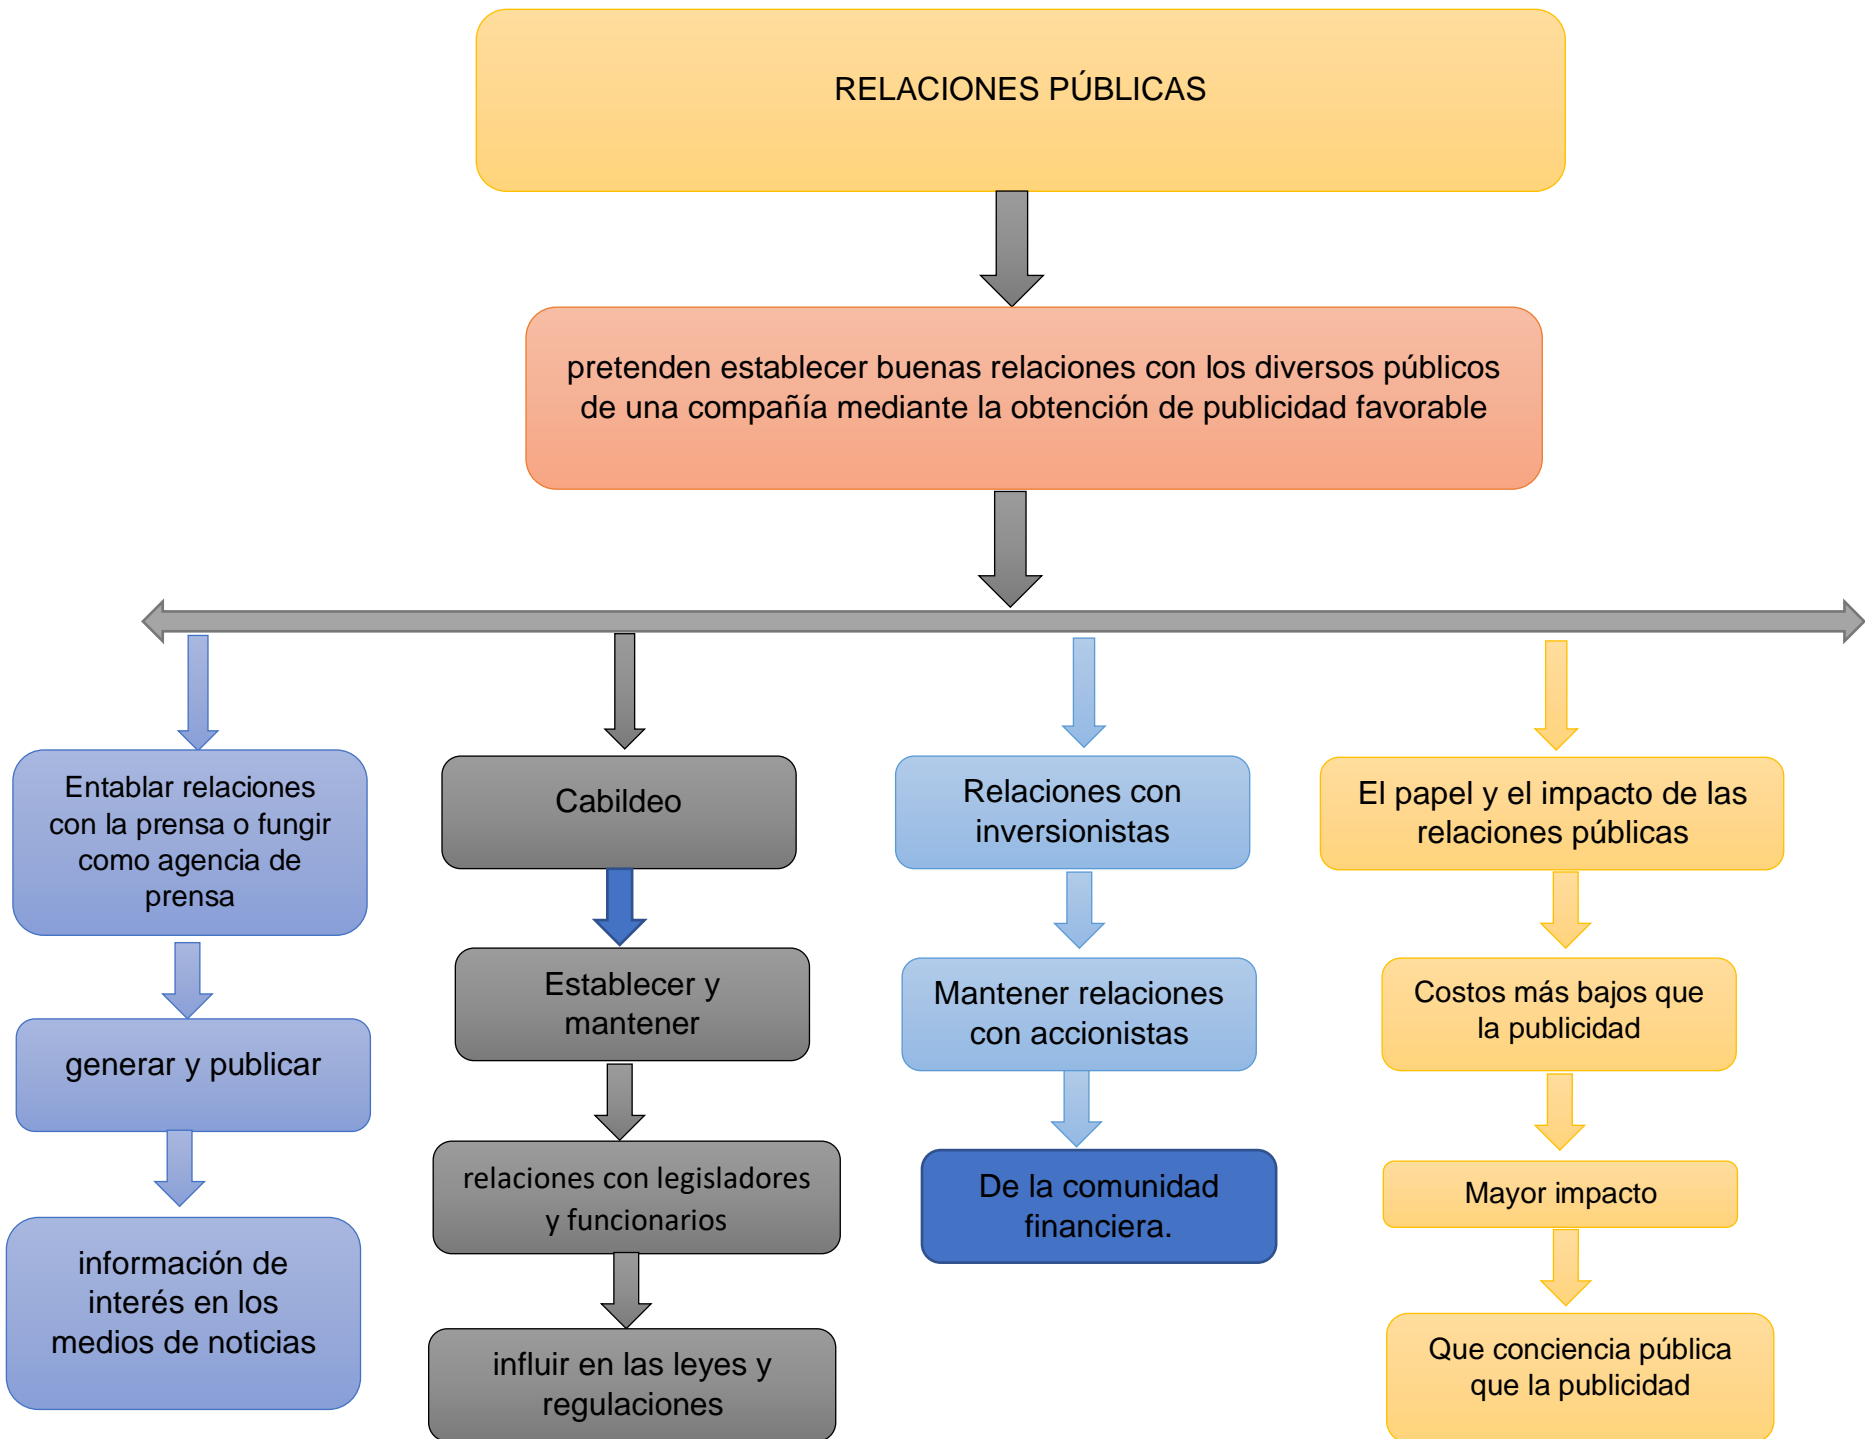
RELACIONES PÚBLICAS

pretenden establecer buenas relaciones con los diversos públicos de una compañía mediante la obtención de publicidad favorable

Entablar relaciones con la prensa o fungir como agencia de prensa

generar y publicar

información de interés en los medios de noticias

Cabildeo

Establecer y mantener

relaciones con legisladores y funcionarios

influir en las leyes y regulaciones

Relaciones con inversionistas

Mantener relaciones con accionistas

De la comunidad financiera.

El papel y el impacto de las relaciones públicas

Costos más bajos que la publicidad

Mayor impacto

Que conciencia pública que la publicidad